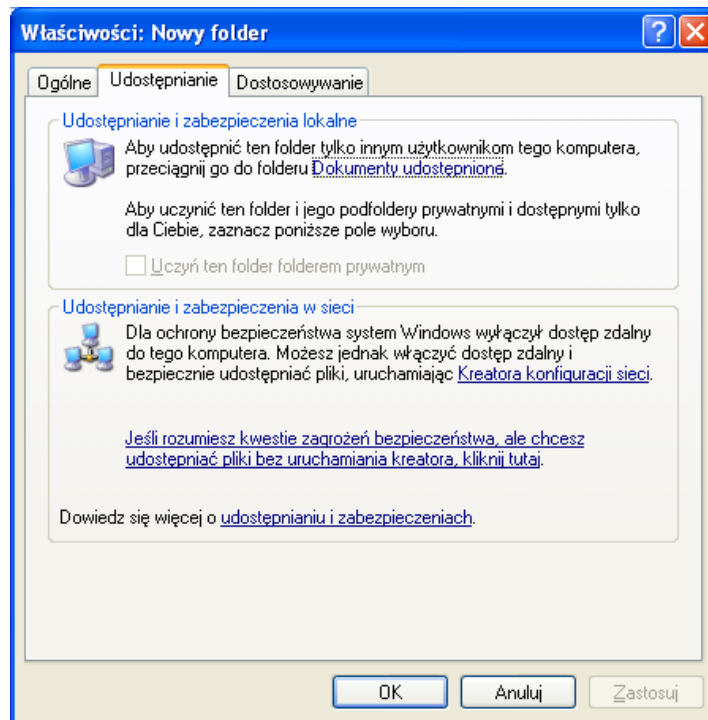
Właściwości: Nowy folder

?

Ogólne | Udostępnianie | Dostosowywanie

Udostępnianie i zabezpieczenia lokalne

Aby udostępnić ten folder tylko innym użytkownikom tego komputera, przeciągnij go do folderu Dokumenty udostępnione.

Aby uczynić ten folder i jego podfoldery prywatnymi i dostępnymi tylko dla Ciebie, zaznacz poniższe pole wyboru.

Uczyń ten folder folderem prywatnym

Udostępnianie i zabezpieczenia w sieci

Dla ochrony bezpieczeństwa system Windows wyłączył dostęp zdalny do tego komputera. Możesz jednak włączyć dostęp zdalny i bezpiecznie udostępniać pliki, uruchamiając Kreatora konfiguracji sieci.

Jeśli rozumiesz kwestie zagrożeń bezpieczeństwa, ale chcesz udostępniać pliki bez uruchamiania kreatora, kliknij tutaj.

Dowiedz się więcej o udostępnianiu i zabezpieczeniach.

OK | Anuluj | Zastosuj